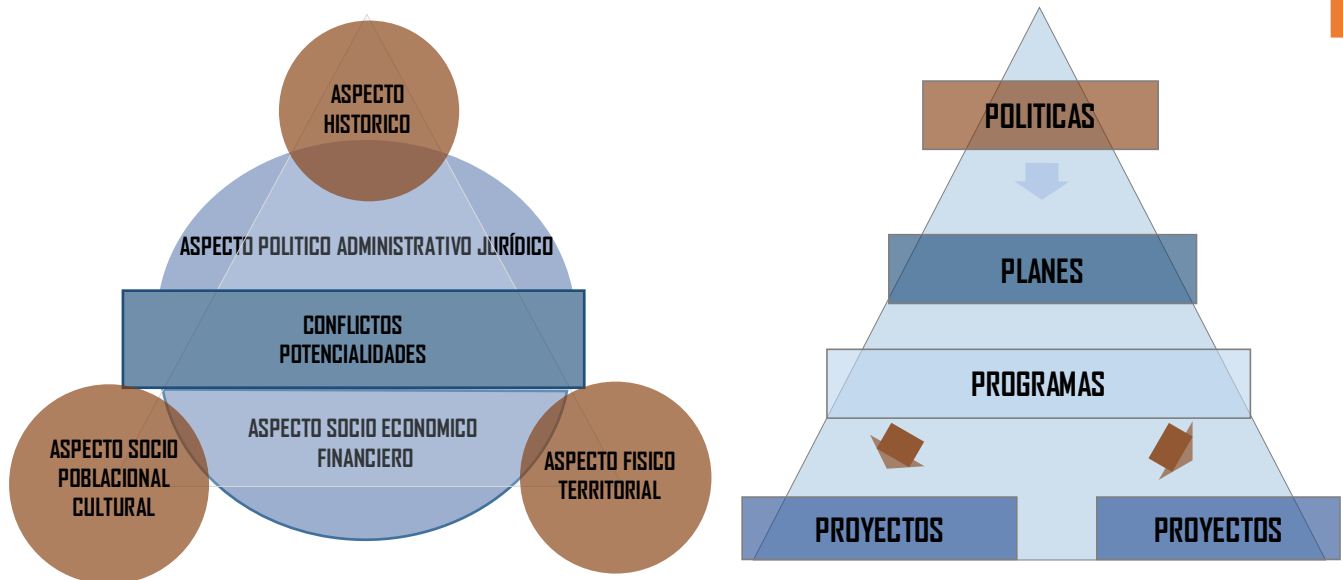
ASPECTO HISTORICO

ASPECTO POLITICO ADMINISTRATIVO JURÍDICO

CONFLICTOS POTENCIALIDADES

ASPECTO SOCIO ECONOMICO FINANCIERO

ASPECTO SOCIO POBLACIONAL CULTURAL

ASPECTO FISICO TERRITORIAL

POLITICAS

PLANES

PROGRAMAS

PROYECTOS

PROYECTOS